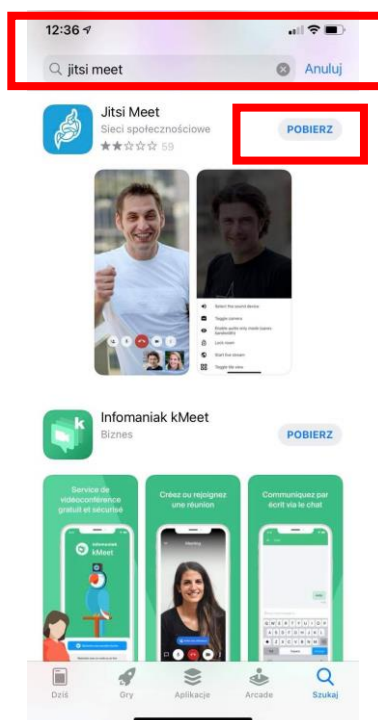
12:36

jitsi meet

Anuluj

Jitsi Meet

Sieci społecznościowe

59

POBIERZ

Select the sound device

Toggle camera

Enable audio only mode (saves bandwidth)

Lock room

Start live stream

Toggle tile view

Infomaniak kMeet

Biznes

POBIERZ

Service de vidéoconférence gratuit et sécurisé

Créez ou rejoignez une réunion

Communiquez par écrit via le chat

Infomaniak kMeet

Dziś

Gry

Aplikacje

Arcade

Szukaj